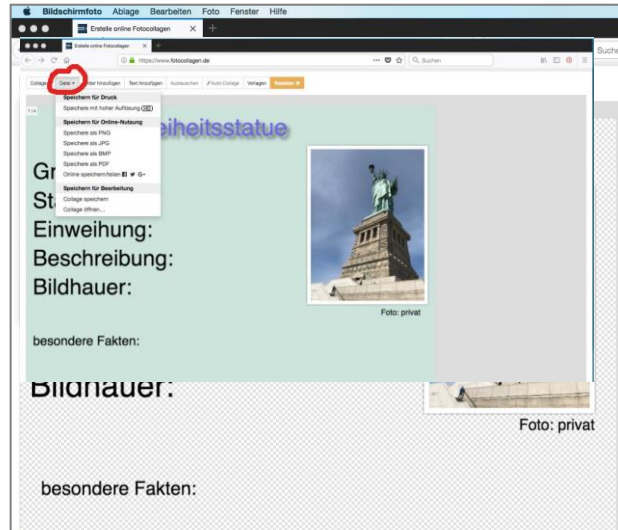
Bildschirmfoto Ablage Bearbeiten Foto Fenster Hilfe

Erstelle online Fotocollagen

Suche

Erstelle online Fotocollagen

https://www.fotocollagen.de

Suchen

Collage Datei Bilder hinzufügen Text hinzufügen Austauschen Auto Collage Vorlagen Bestellen

Speichern für Druck
Speichern mit hoher Auflösung
Speichern für Online-Nutzung
Speichere als PNG
Speichere als JPG
Speichere als BMP
Speichere als PDF
Online speichern/teilen
Speichern für Bearbeitung
Collage speichern
Collage öffnen...

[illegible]eiheitsstatue

Gr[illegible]
St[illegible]
Einweihung:
Beschreibung:
Bildhauer:

Foto: privat

besondere Fakten:

Bildhauer:

Foto: privat

besondere Fakten: